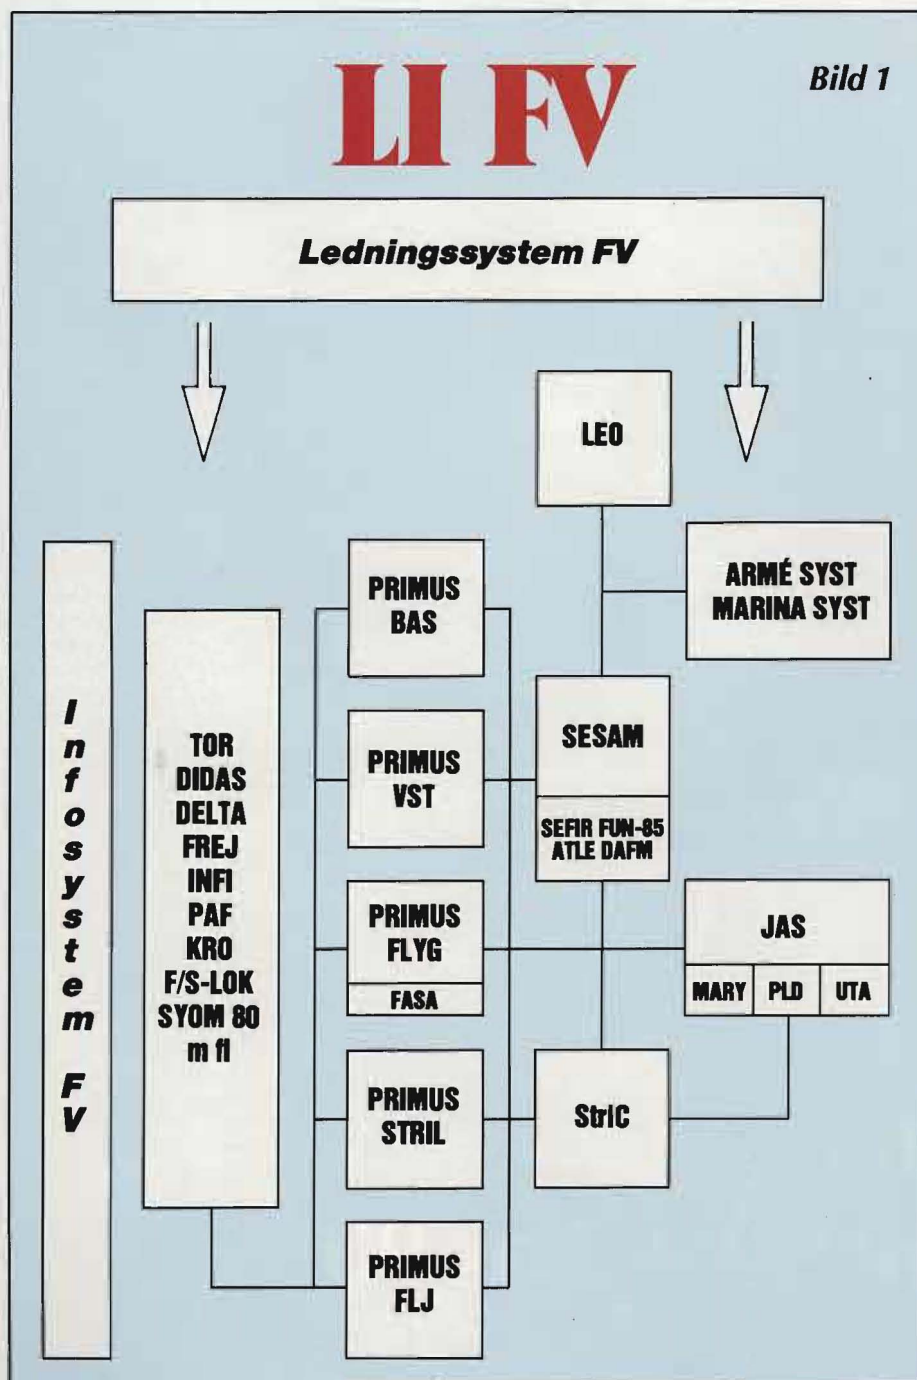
LI FV

Bild 1

Ledningssystem FV

LEO

ARMÉ SYST
MARINA SYST

Infosystem FV

TOR
DIDAS
DELTA
FREJ
INFI
PAF
KRO
F/S-LOK
SYOM 80
m fl

PRIMUS BAS

PRIMUS VST

PRIMUS FLYG

FASA

PRIMUS STRIL

PRIMUS FLJ

SESAM

SEFIR FUN-85
ATLE DAFM

JAS

MARY | PLD | UTA

StrlC